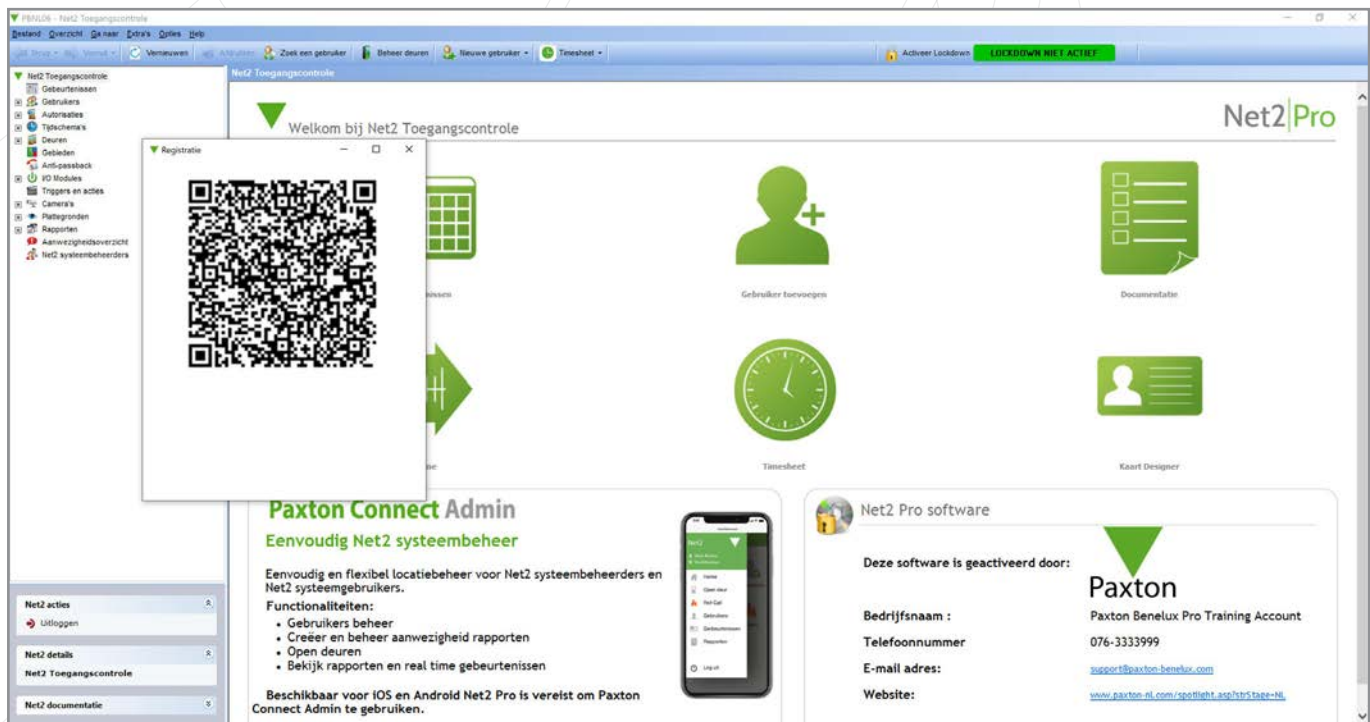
PBNL06 - Net2 Toegangscontrole

Bestand Overzicht Ga naar Extra's Opties Help

Terug Vooruit Vernieuwen Afdrukken Zoek een gebruiker Beheer deuren Nieuwe gebruiker Timesheet

Activeer Lockdown LOCKDOWN NIET ACTIEF

Net2 Toegangscontrole
Gebeurtenissen
Gebruikers
Autorisaties
Tijdschema's
Deuren
Gebieden
Anti-passback
I/O Modules
Triggers en acties
Camera's
Plattegronden
Rapporten
Aanwezigheidsoverzicht
Net2 systeembeheerders

Net2 Toegangscontrole

Welkom bij Net2 Toegangscontrole

Net2 Pro

Registratie

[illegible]nissen

Gebruiker toevoegen

Documentatie

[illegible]e

Timesheet

Kaart Designer

Paxton Connect Admin

Eenvoudig Net2 systeembeheer

Eenvoudig en flexibel locatiebeheer voor Net2 systeembeheerders en Net2 systeemgebruikers.

Functionaliteiten:
• Gebruikers beheer
• Creëer en beheer aanwezigheid rapporten
• Open deuren
• Bekijk rapporten en real time gebeurtenissen

Beschikbaar voor iOS en Android Net2 Pro is vereist om Paxton Connect Admin te gebruiken.

Net2 Pro software

Deze software is geactiveerd door:

Paxton

| Bedrijfsnaam : | Paxton Benelux Pro Training Account |
|---|---|
| Telefoonnummer | 076-3333999 |
| E-mail adres: | support@paxton-benelux.com |
| Website: | www.paxton-nl.com/spotlight.asp?strStage=NL |

Net2 acties
Uitloggen

Net2 details
Net2 Toegangscontrole

Net2 documentatie